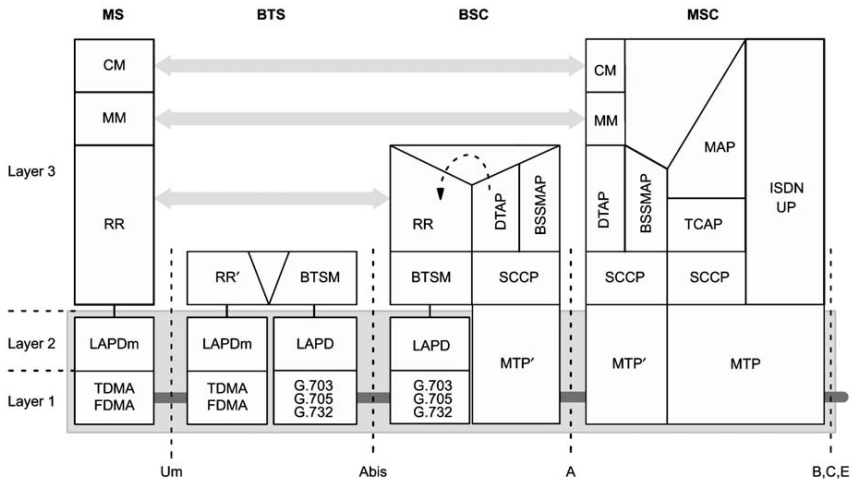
MS
BTS
BSC
MSC

Layer 3
Layer 2
Layer 1

CM
MM
RR
LAPDm
TDMA FDMA

RR′
BTSM
LAPDm
TDMA FDMA
LAPD
G.703 G.705 G.732

RR
DTAP
BSSMAP
BTSM
SCCP
LAPD
G.703 G.705 G.732
MTP′

CM
MM
MAP
DTAP
BSSMAP
TCAP
ISDN UP
SCCP
SCCP
MTP′
MTP

Um
Abis
A
B,C,E